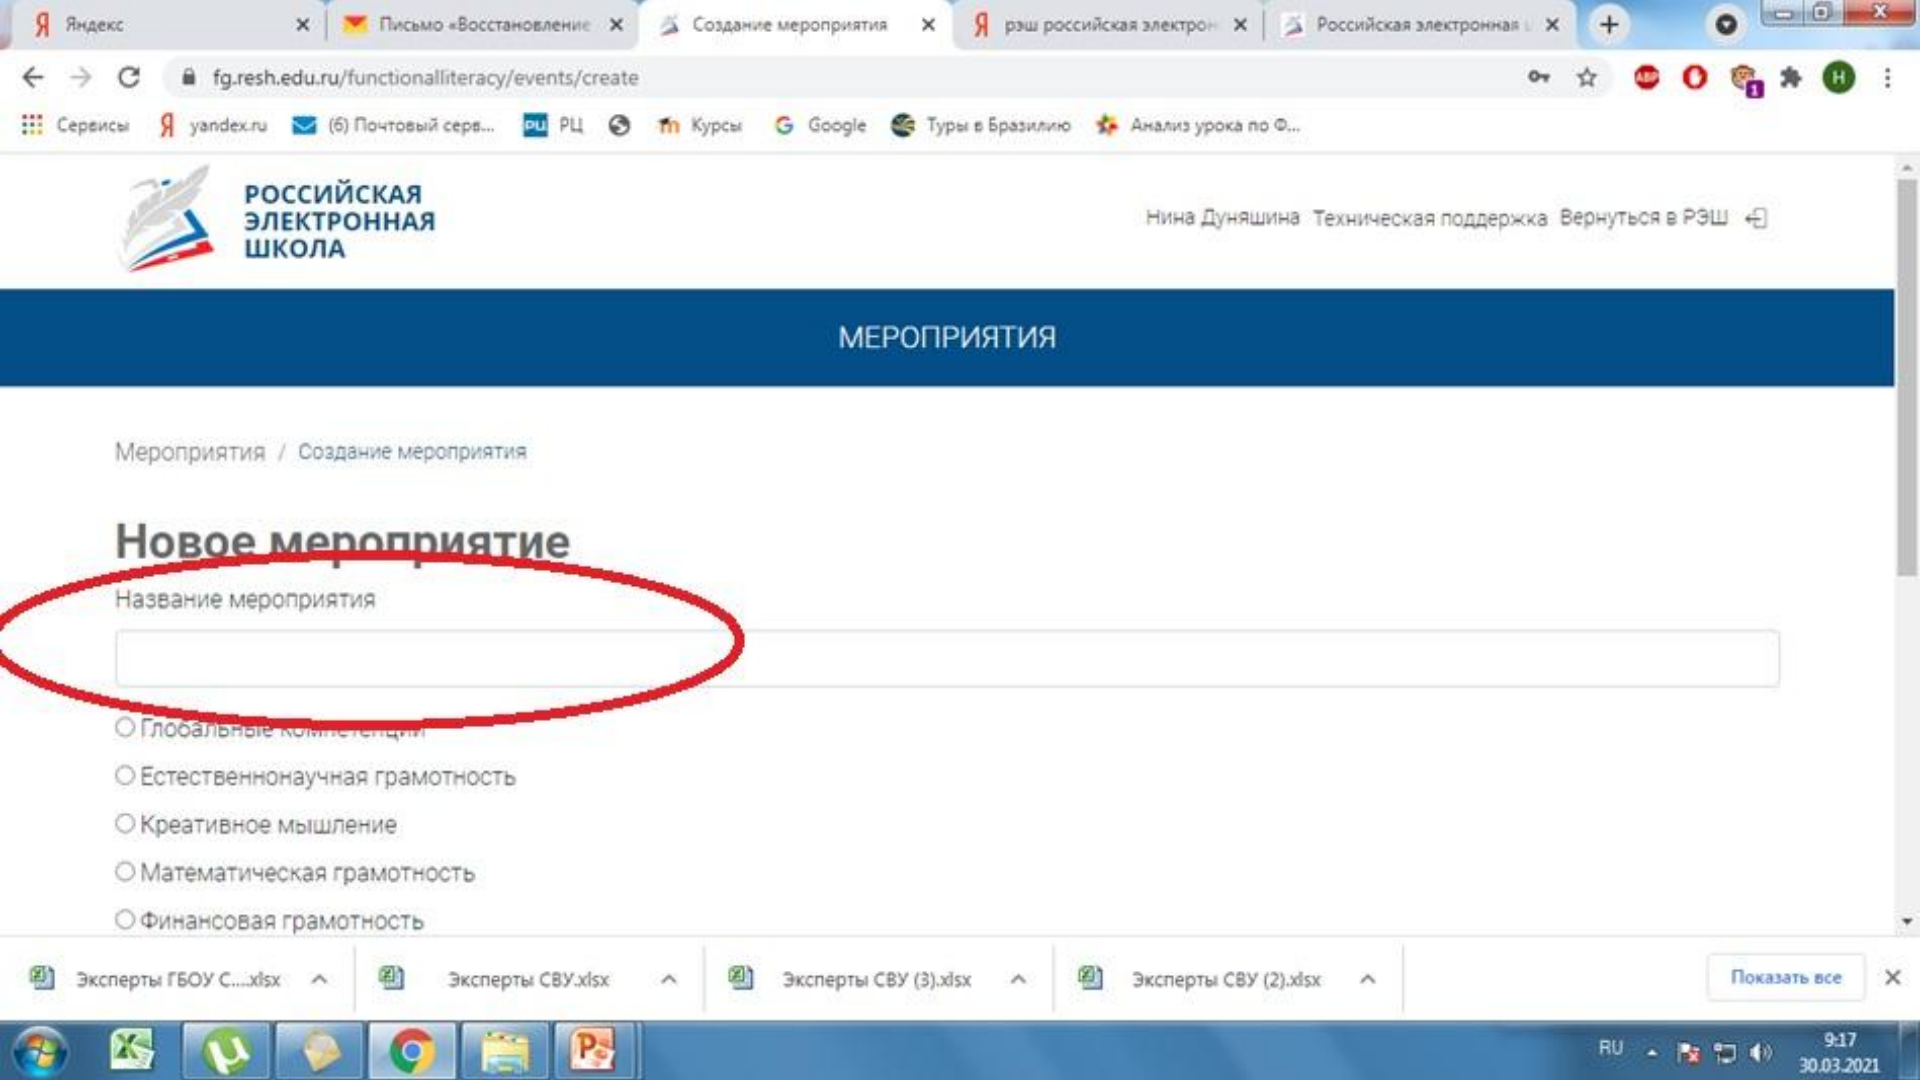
Яндекс
Письмо «Восстановление
Создание мероприятия
рэш российская электрон
Российская электронная

fg.resh.edu.ru/functionalliteracy/events/create

Сервисы yandex.ru (6) Почтовый серв... РЦ Курсы Google Туры в Бразилию Анализ урока по Ф...

РОССИЙСКАЯ ЭЛЕКТРОННАЯ ШКОЛА

Нина Дуняшина Техническая поддержка Вернуться в РЭШ

МЕРОПРИЯТИЯ

Мероприятия / Создание мероприятия

Новое мероприятие

Название мероприятия

Глобальные компетенции
Естественнонаучная грамотность
Креативное мышление
Математическая грамотность
Финансовая грамотность

Эксперты ГБОУ С....xlsx
Эксперты СВУ.xlsx
Эксперты СВУ (3).xlsx
Эксперты СВУ (2).xlsx
Показать все

RU 9:17 30.03.2021